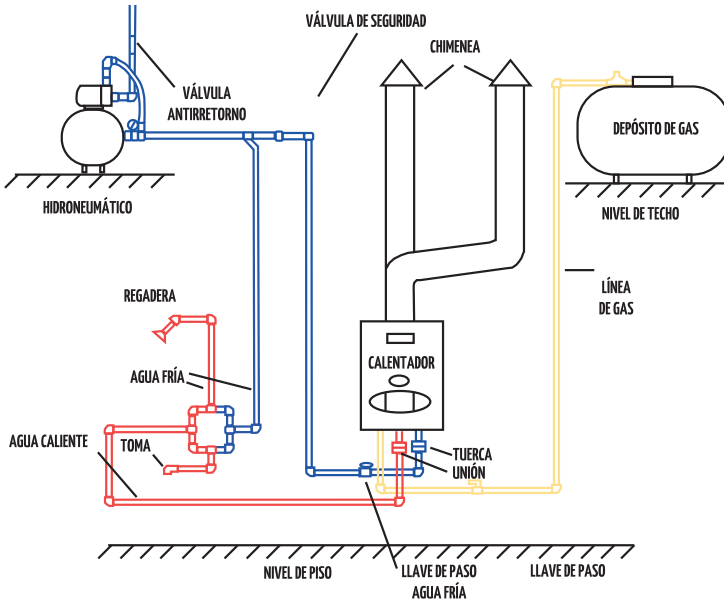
VÁLVULA DE SEGURIDAD

CHIMENEA

VÁLVULA ANTIRRETORNO

DEPÓSITO DE GAS

HIDRONEUMÁTICO

NIVEL DE TECHO

LÍNEA DE GAS

REGADERA

CALENTADOR

AGUA FRÍA

AGUA CALIENTE

TOMA

TUERCA UNIÓN

NIVEL DE PISO

LLAVE DE PASO AGUA FRÍA

LLAVE DE PASO